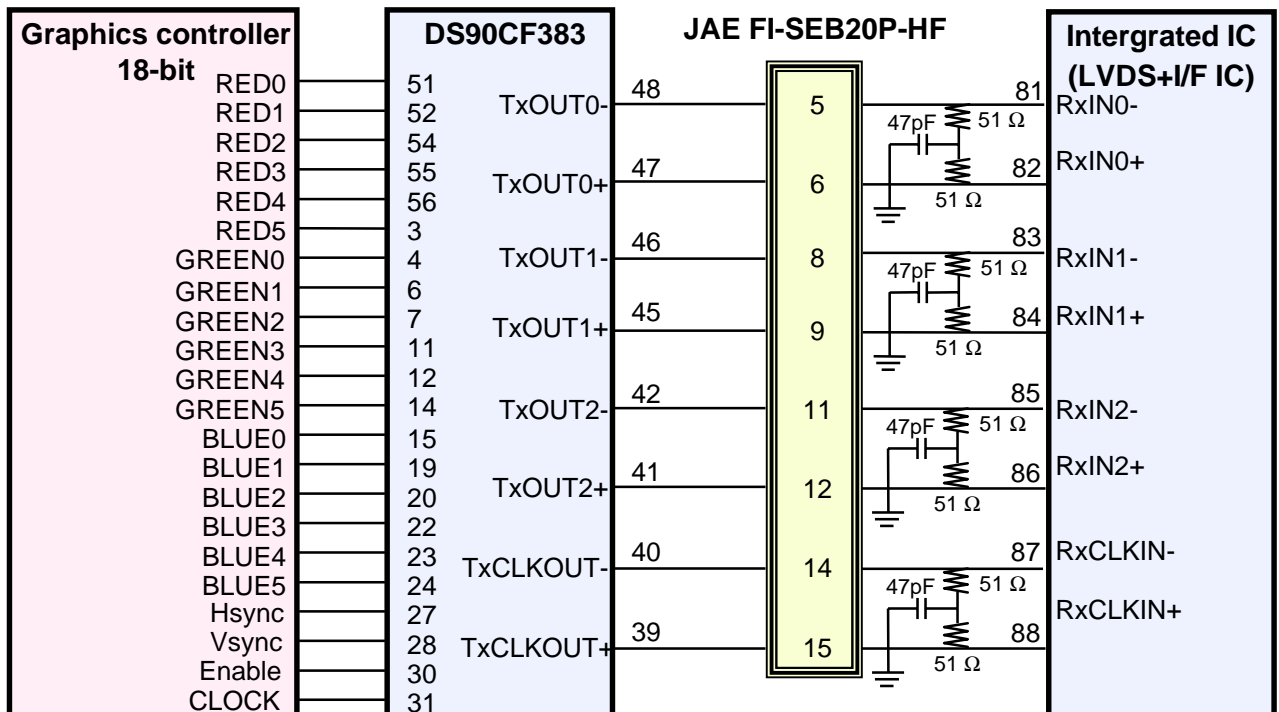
Graphics controller
18-bit
RED0
RED1
RED2
RED3
RED4
RED5
GREEN0
GREEN1
GREEN2
GREEN3
GREEN4
GREEN5
BLUE0
BLUE1
BLUE2
BLUE3
BLUE4
BLUE5
Hsync
Vsync
Enable
CLOCK

DS90CF383
51
52
54
55
56
3
4
6
7
11
12
14
15
19
20
22
23
24
27
28
30
31
TxOUT0-
TxOUT0+
TxOUT1-
TxOUT1+
TxOUT2-
TxOUT2+
TxCLKOUT-
TxCLKOUT+

48
47
46
45
42
41
40
39

JAE FI-SEB20P-HF
5
6
8
9
11
12
14
15

47pF
51 Ω
51 Ω
47pF
51 Ω
51 Ω
47pF
51 Ω
51 Ω
47pF
51 Ω
51 Ω

81
82
83
84
85
86
87
88

Intergrated IC
(LVDS+I/F IC)
RxIN0-
RxIN0+
RxIN1-
RxIN1+
RxIN2-
RxIN2+
RxCLKIN-
RxCLKIN+